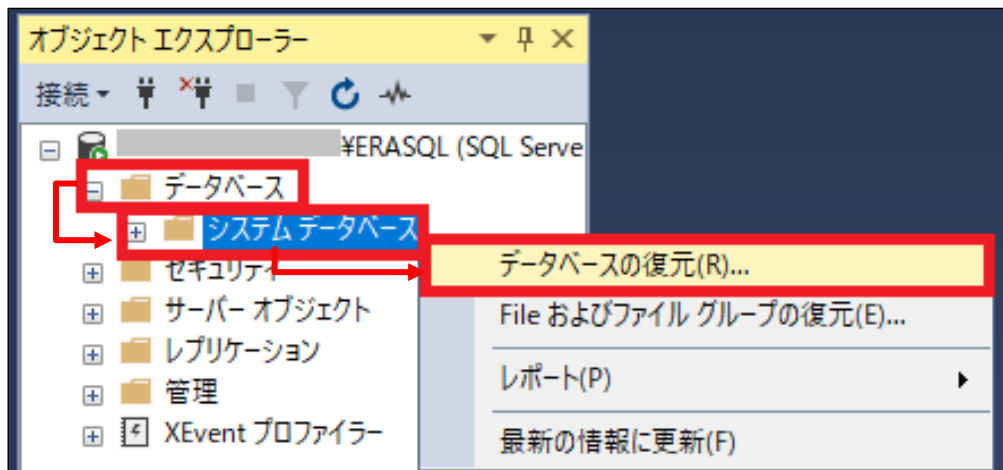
オブジェクト エクスプローラー

接続

¥ERASQL (SQL Serve

データベース

システム データベース

セキュリティ

サーバー オブジェクト

レプリケーション

管理

XEvent プロファイラー

データベースの復元(R)...

File およびファイル グループの復元(E)...

レポート(P)

最新の情報に更新(F)